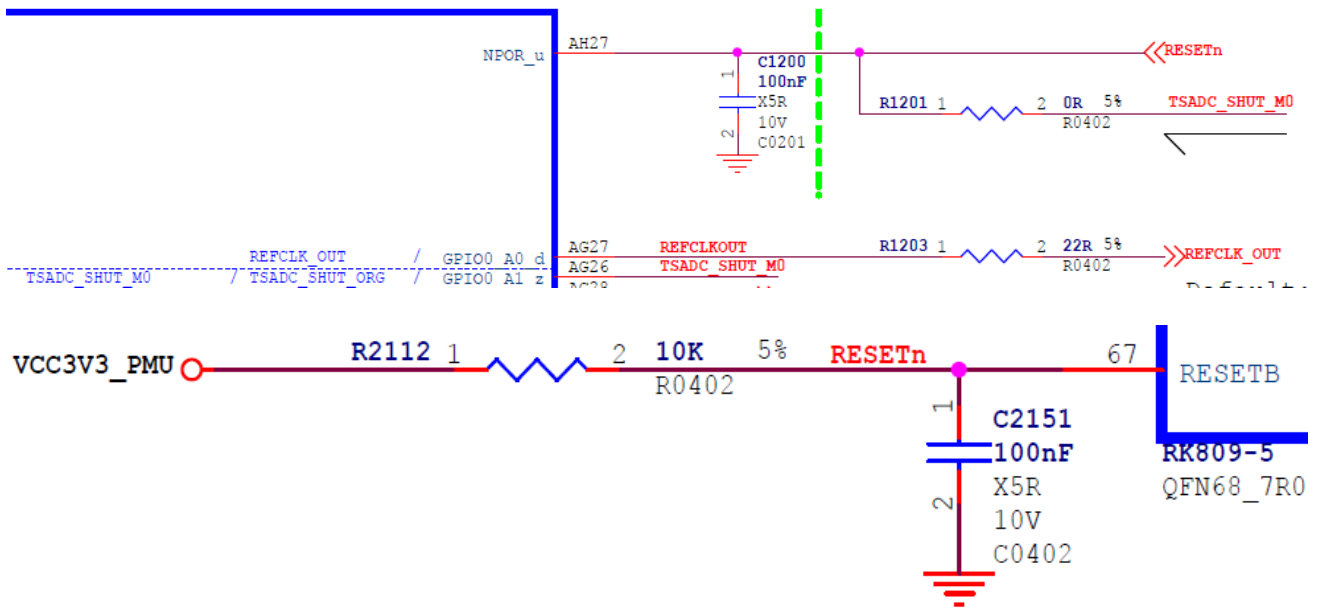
NPOR_u
AH27
C1200
100nF
X5R
10V
C0201
1
2
RESETn
R1201
1
2
0R
5%
R0402
TSADC_SHUT_M0

REFCLK_OUT
/
GPIO0_A0_d
AG27
REFCLKOUT
R1203
1
2
22R
5%
R0402
REFCLK_OUT
TSADC_SHUT_M0
/
TSADC_SHUT_ORG
/
GPIO0_A1_z
AG26
TSADC_SHUT_M0
Default:

VCC3V3_PMU
R2112
1
2
10K
5%
R0402
RESETn
67
RESETB
C2151
100nF
X5R
10V
C0402
1
2
RK809-5
QFN68_7R0